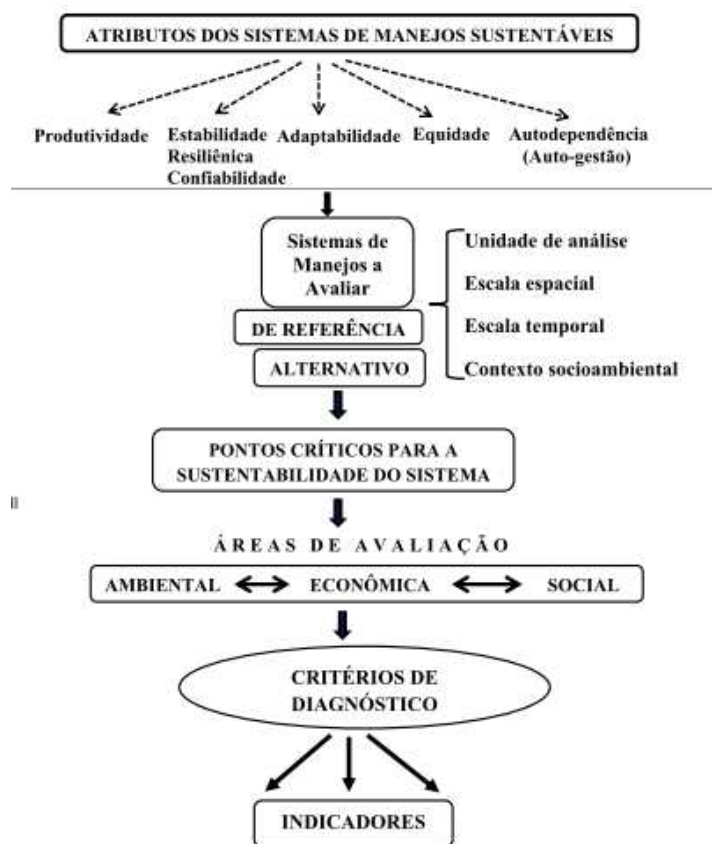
ATRIBUTOS DOS SISTEMAS DE MANEJOS SUSTENTÁVEIS

Produtividade

Estabilidade
Resiliênica
Confiabilidade

Adaptabilidade

Equidade

Autodependência
(Auto-gestão)

Sistemas de Manejos a Avaliar

DE REFERÊNCIA

ALTERNATIVO

Unidade de análise

Escala espacial

Escala temporal

Contexto socioambiental

PONTOS CRÍTICOS PARA A SUSTENTABILIDADE DO SISTEMA

Il

ÁREAS DE AVALIAÇÃO

AMBIENTAL ECONÔMICA SOCIAL

CRITÉRIOS DE DIAGNÓSTICO

INDICADORES